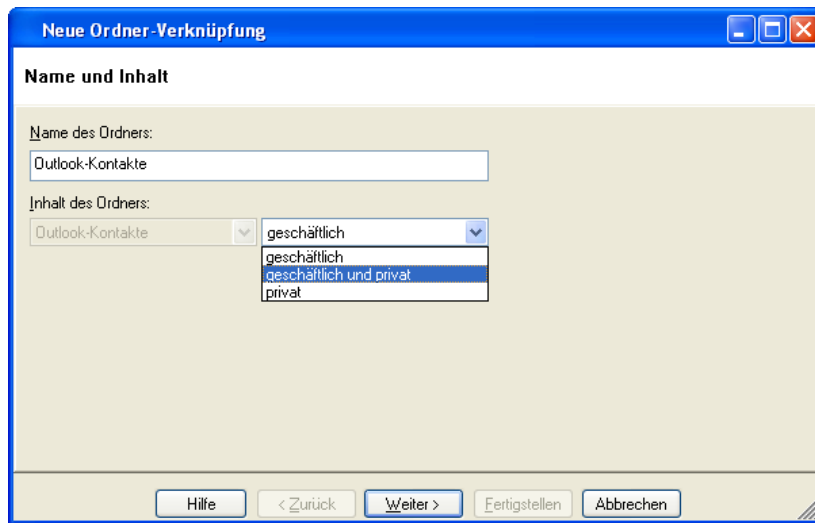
Neue Ordner-Verknüpfung

Name und Inhalt

Name des Ordners:

Outlook-Kontakte

Inhalt des Ordners:

Outlook-Kontakte

geschäftlich

geschäftlich
geschäftlich und privat
privat

Hilfe | < Zurück | Weiter > | Fertigstellen | Abbrechen